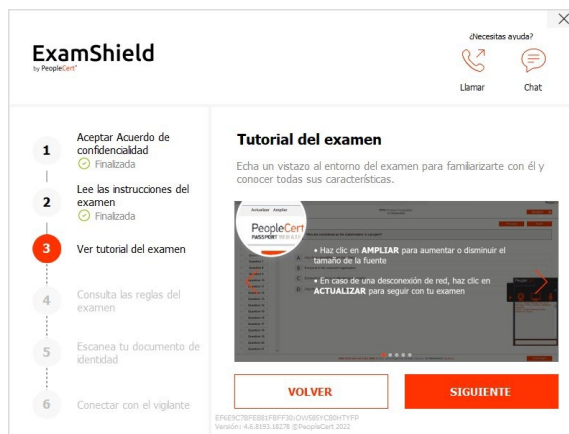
ExamShield
by PeopleCert

¿Necesitas ayuda?

Llamar

Chat

1 Aceptar Acuerdo de confidencialidad
Finalizada

2 Lee las instrucciones del examen
Finalizada

3 Ver tutorial del examen

4 Consulta las reglas del examen

5 Escanea tu documento de identidad

6 Conectar con el vigilante

Tutorial del examen

Echa un vistazo al entorno del examen para familiarizarte con él y conocer todas sus características.

Actualizar Ampliar

PeopleCert
PASSPORT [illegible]

• Haz clic en AMPLIAR para aumentar o disminuir el tamaño de la fuente

• En caso de una desconexión de red, haz clic en ACTUALIZAR para seguir con tu examen

VOLVER

SIGUIENTE

EF6E9C7BFE881FBFF30;OWS8EYCB0HTYFP
Versión: 4.6.8193.18276 ©PeopleCert 2022